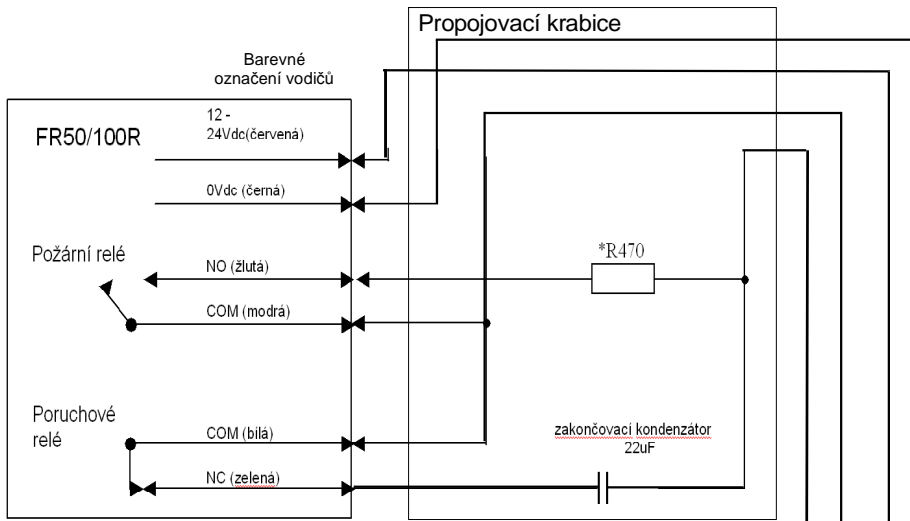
Propojovací krabice

Barevné označení vodičů

FR50/100R

12 - 24Vdc(červená)

0Vdc (černá)

Požární relé

NO (žlutá)

*R470

COM (modrá)

Poruchové relé

COM (bílá)

zakončovací kondenzátor 22uF

NC (zelená)